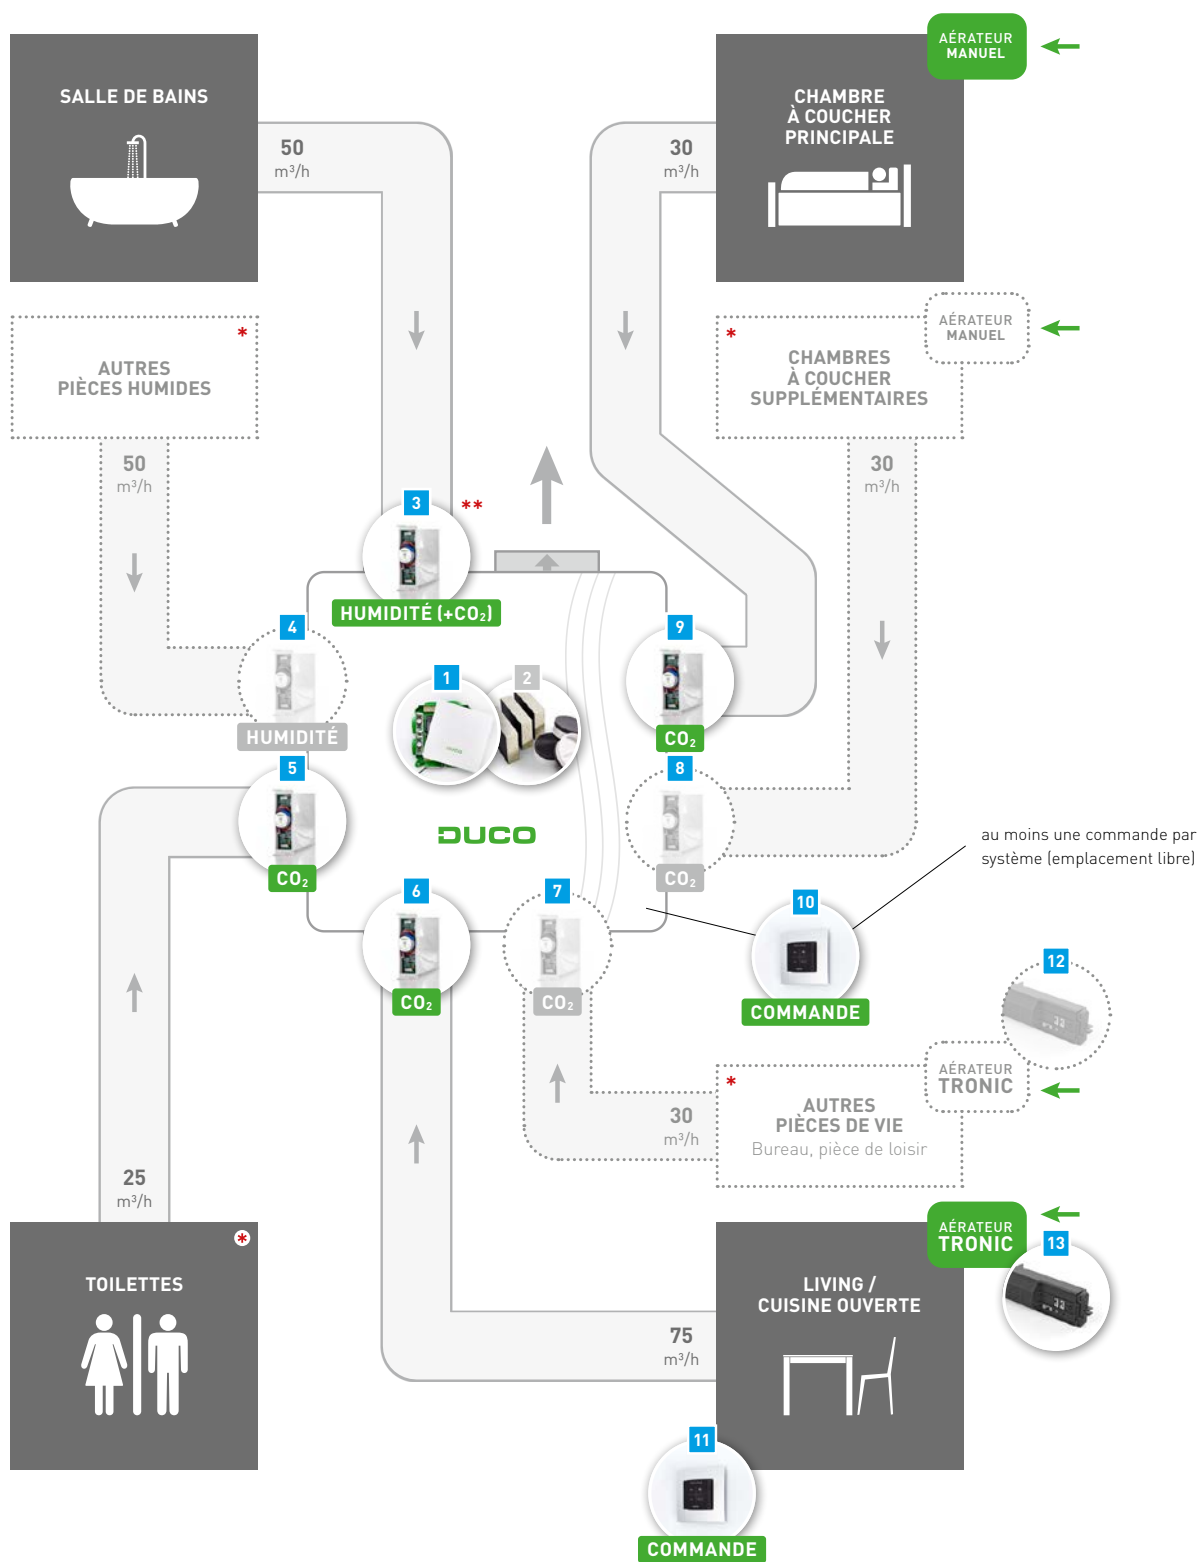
SALLE DE BAINS

50
m³/h

AÉRATEUR MANUEL

CHAMBRE À COUCHER PRINCIPALE

30
m³/h

*
AUTRES PIÈCES HUMIDES

50
m³/h

AÉRATEUR MANUEL

*
CHAMBRES À COUCHER SUPPLÉMENTAIRES

30
m³/h

3 **
HUMIDITÉ (+$CO_2$)

4
HUMIDITÉ

1

2

9
$CO_2$

8
$CO_2$

5
$CO_2$

DUCO

au moins une commande par système (emplacement libre)

6
$CO_2$

7
$CO_2$

10
COMMANDE

12

AÉRATEUR TRONIC

*
AUTRES PIÈCES DE VIE
Bureau, pièce de loisir

30
m³/h

25
m³/h

TOILETTES

AÉRATEUR TRONIC

13

LIVING / CUISINE OUVERTE

75
m³/h

11
COMMANDE